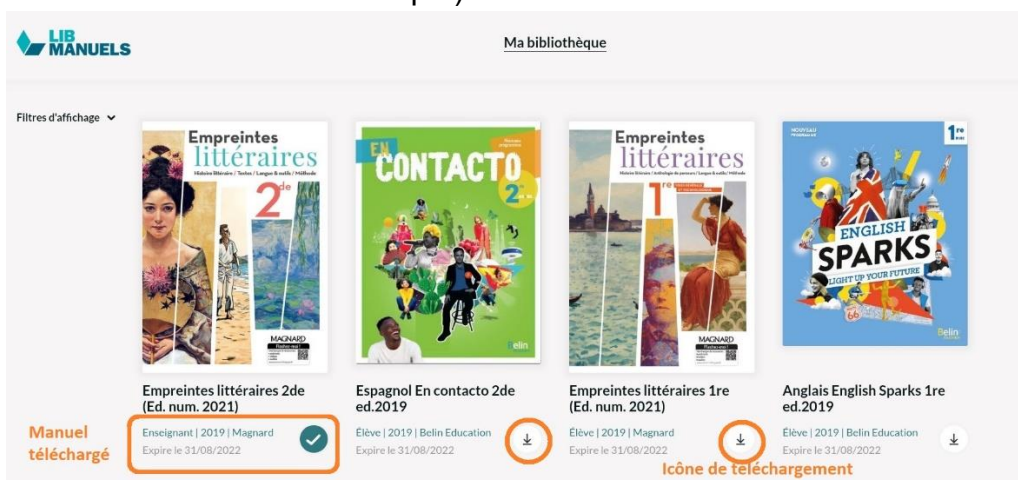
LIB MANUELS

Ma bibliothèque

Filtres d'affichage

Empreintes littéraires
Histoire littéraire | Textes | Langue & outils | Méthode
2de
MAGNARD

EN CONTACTO 2de
Belin

Empreintes littéraires
Histoire littéraire | Anthologie de parcours | Langue & outils | Méthode
1re
MAGNARD

NOUVEAU
1re
ENGLISH SPARKS
LIGHT UP YOUR FUTURE
Belin

Empreintes littéraires 2de (Ed. num. 2021)
Enseignant | 2019 | Magnard
Expire le 31/08/2022

Espagnol En contacto 2de ed.2019
Élève | 2019 | Belin Education
Expire le 31/08/2022

Empreintes littéraires 1re (Ed. num. 2021)
Élève | 2019 | Magnard
Expire le 31/08/2022

Anglais English Sparks 1re ed.2019
Élève | 2019 | Belin Education
Expire le 31/08/2022

Manuel téléchargé

Icône de téléchargement